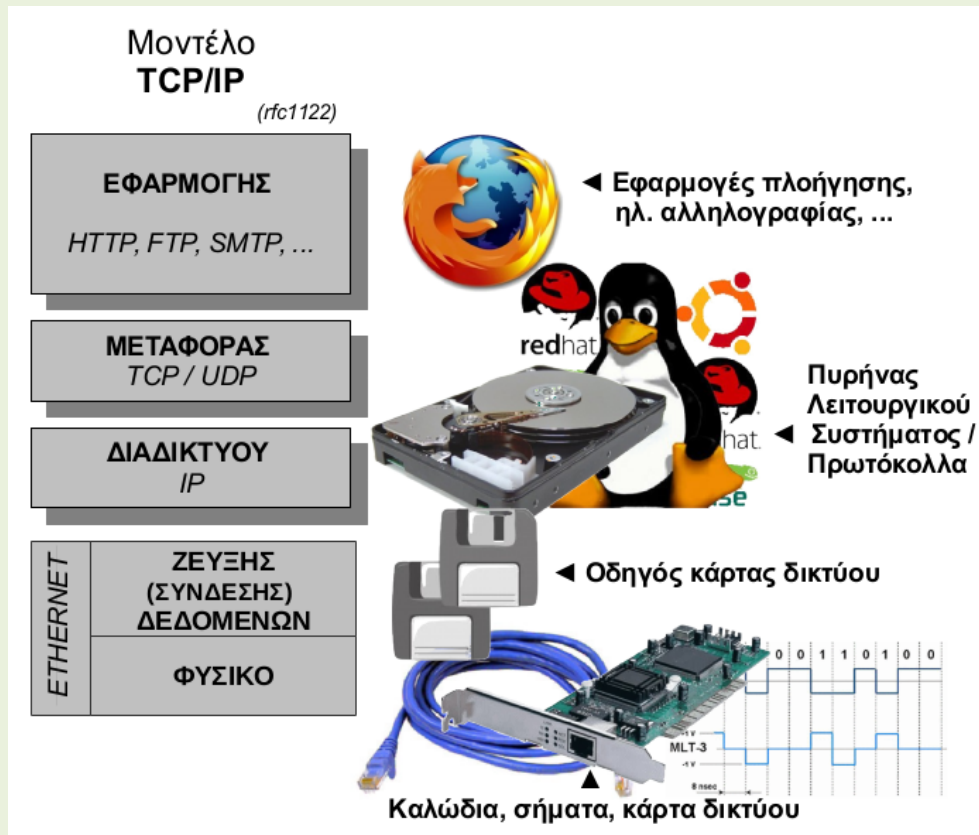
Μοντέλο
TCP/IP
(rfc1122)

ΕΦΑΡΜΟΓΗΣ
HTTP, FTP, SMTP, ...

ΜΕΤΑΦΟΡΑΣ
TCP / UDP

ΔΙΑΔΙΚΤΥΟΥ
IP

ETHERNET

ΖΕΥΞΗΣ
(ΣΥΝΔΕΣΗΣ)
ΔΕΔΟΜΕΝΩΝ

ΦΥΣΙΚΟ

◄ Εφαρμογές πλοήγησης, ηλ. αλληλογραφίας, ...

redhat

hat

se

◄ Πυρήνας Λειτουργικού Συστήματος / Πρωτόκολλα

◄ Οδηγός κάρτας δικτύου

0 0 1 1 0 1 0 0

MLT-3

+1 V

-1 V

8 nsec

▲
Καλώδια, σήματα, κάρτα δικτύου